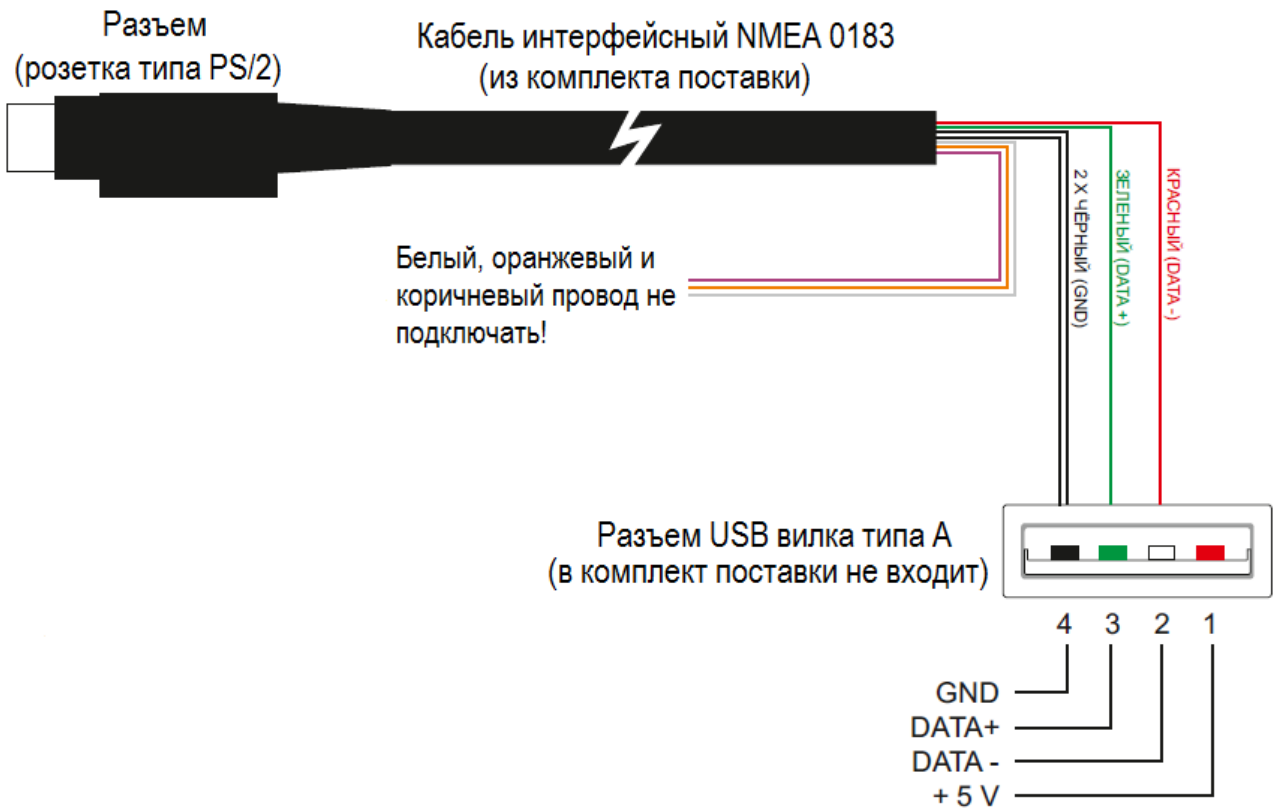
Разъем
(розетка типа PS/2)

Кабель интерфейсный NMEA 0183
(из комплекта поставки)

Белый, оранжевый и коричневый провод не подключать!

2 X ЧЁРНЫЙ (GND)

ЗЕЛЕНЫЙ (DATA +)

КРАСНЫЙ (DATA -)

Разъем USB вилка типа A
(в комплект поставки не входит)

4 3 2 1

GND
DATA+
DATA -
+ 5 V